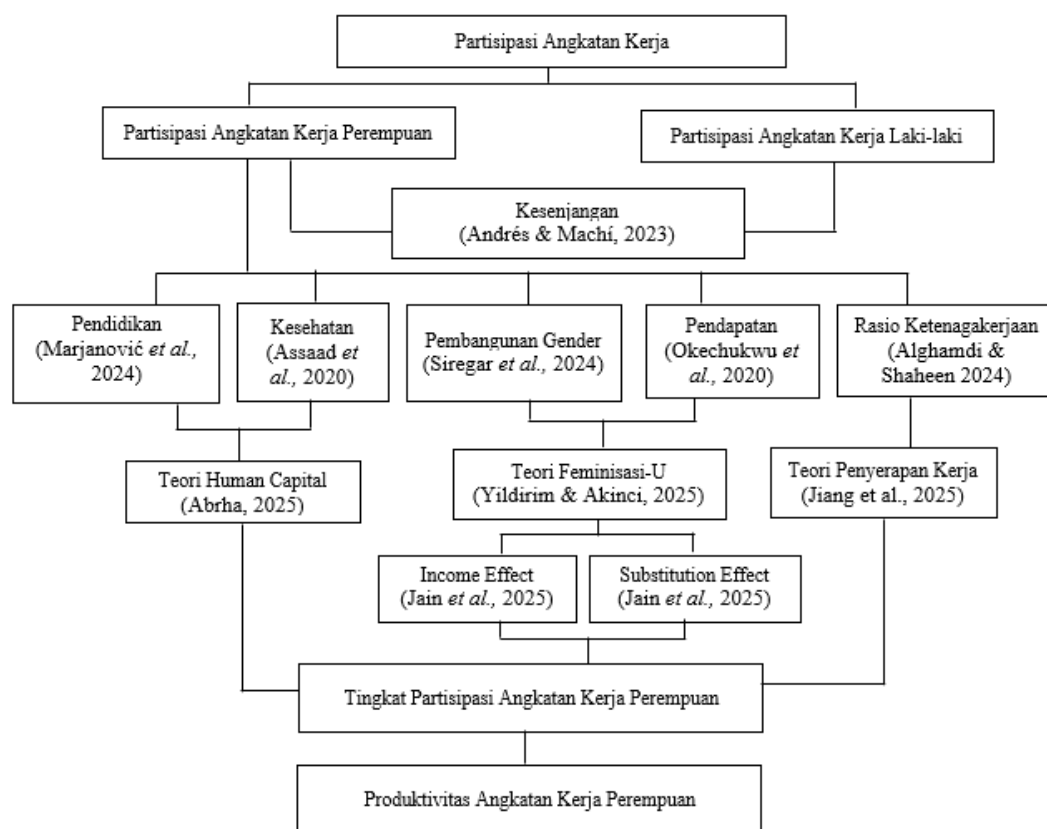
Partisipasi Angkatan Kerja

Partisipasi Angkatan Kerja Perempuan

Partisipasi Angkatan Kerja Laki-laki

Kesenjangan (Andrés & Machí, 2023)

Pendidikan (Marjanović et al., 2024)

Kesehatan (Assaad et al., 2020)

Pembangunan Gender (Siregar et al., 2024)

Pendapatan (Okechukwu et al., 2020)

Rasio Ketenagakerjaan (Alghamdi & Shaheen 2024)

Teori Human Capital (Abrha, 2025)

Teori Feminisasi-U (Yildirim & Akinci, 2025)

Teori Penyerapan Kerja (Jiang et al., 2025)

Income Effect (Jain et al., 2025)

Substitution Effect (Jain et al., 2025)

Tingkat Partisipasi Angkatan Kerja Perempuan

Produktivitas Angkatan Kerja Perempuan